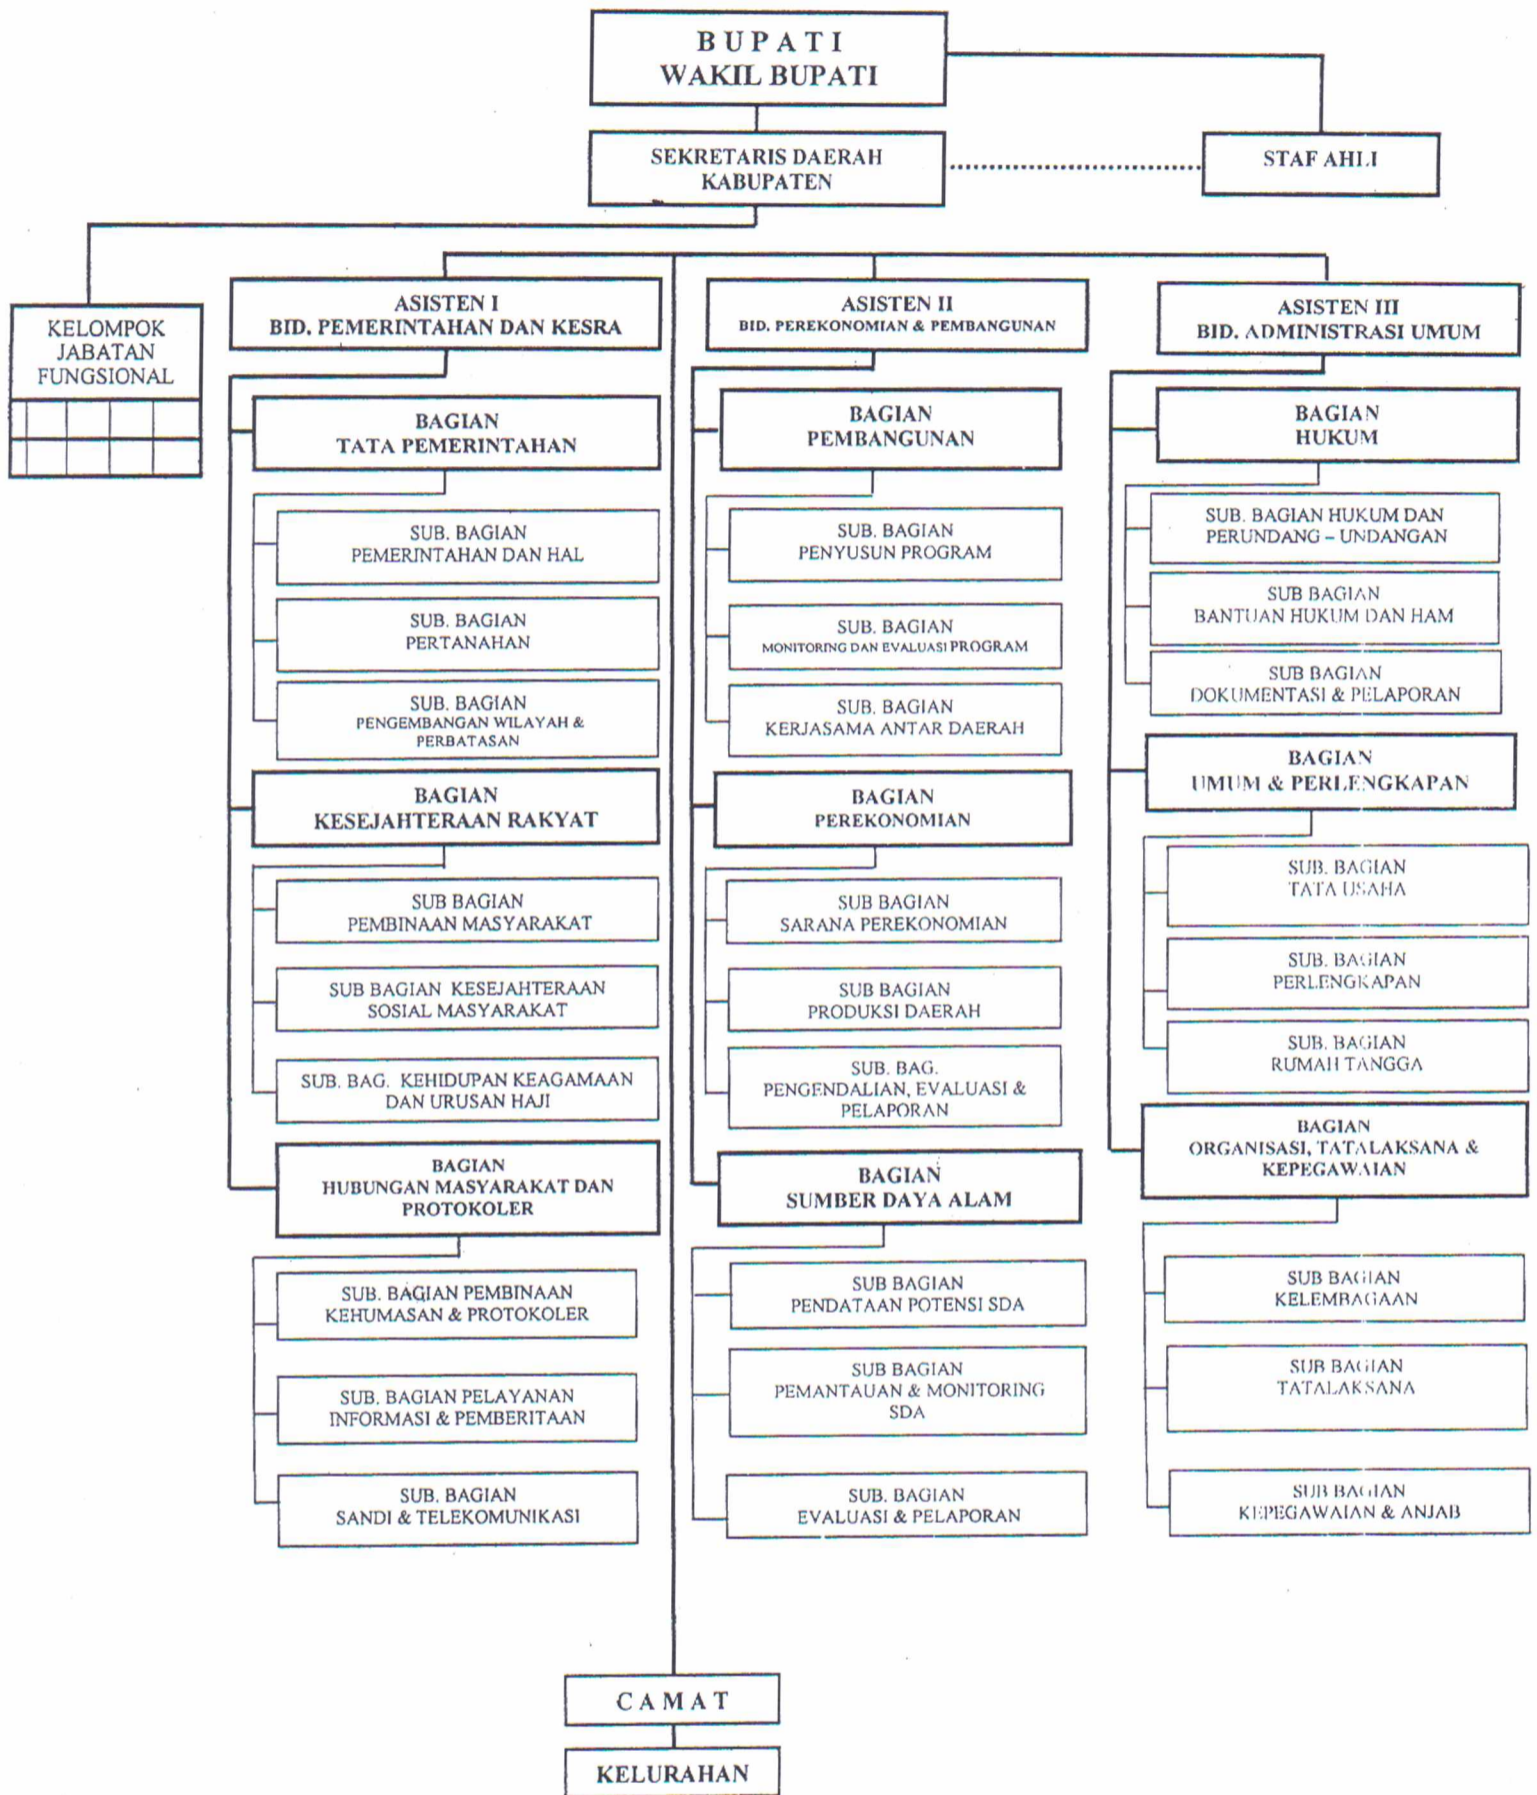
BUPATI
WAKIL BUPATI

SEKRETARIS DAERAH KABUPATEN

STAF AHLI

KELOMPOK JABATAN FUNGSIONAL

ASISTEN I
BID. PEMERINTAHAN DAN KESRA

BAGIAN
TATA PEMERINTAHAN

SUB. BAGIAN
PEMERINTAHAN DAN HAL

SUB. BAGIAN
PERTANAHAN

SUB. BAGIAN
PENGEMBANGAN WILAYAH & PERBATASAN

BAGIAN
KESEJAHTERAAN RAKYAT

SUB BAGIAN
PEMBINAAN MASYARAKAT

SUB BAGIAN KESEJAHTERAAN SOSIAL MASYARAKAT

SUB. BAG. KEHIDUPAN KEAGAMAAN DAN URUSAN HAJI

BAGIAN
HUBUNGAN MASYARAKAT DAN PROTOKOLER

SUB. BAGIAN PEMBINAAN KEHUMASAN & PROTOKOLER

SUB. BAGIAN PELAYANAN INFORMASI & PEMBERITAAN

SUB. BAGIAN
SANDI & TELEKOMUNIKASI

ASISTEN II
BID. PEREKONOMIAN & PEMBANGUNAN

BAGIAN
PEMBANGUNAN

SUB. BAGIAN
PENYUSUN PROGRAM

SUB. BAGIAN
MONITORING DAN EVALUASI PROGRAM

SUB. BAGIAN
KERJASAMA ANTAR DAERAH

BAGIAN
PEREKONOMIAN

SUB BAGIAN
SARANA PEREKONOMIAN

SUB BAGIAN
PRODUKSI DAERAH

SUB. BAG.
PENGENDALIAN, EVALUASI & PELAPORAN

BAGIAN
SUMBER DAYA ALAM

SUB BAGIAN
PENDATAAN POTENSI SDA

SUB BAGIAN
PEMANTAUAN & MONITORING SDA

SUB. BAGIAN
EVALUASI & PELAPORAN

ASISTEN III
BID. ADMINISTRASI UMUM

BAGIAN
HUKUM

SUB. BAGIAN HUKUM DAN PERUNDANG – UNDANGAN

SUB BAGIAN
BANTUAN HUKUM DAN HAM

SUB BAGIAN
DOKUMENTASI & PELAPORAN

BAGIAN
UMUM & PERLENGKAPAN

SUB. BAGIAN
TATA USAHA

SUB. BAGIAN
PERLENGKAPAN

SUB. BAGIAN
RUMAH TANGGA

BAGIAN
ORGANISASI, TATALAKSANA & KEPEGAWAIAN

SUB BAGIAN
KELEMBAGAAN

SUB BAGIAN
TATALAKSANA

SUB BAGIAN
KEPEGAWAIAN & ANJAB

CAMAT

KELURAHAN